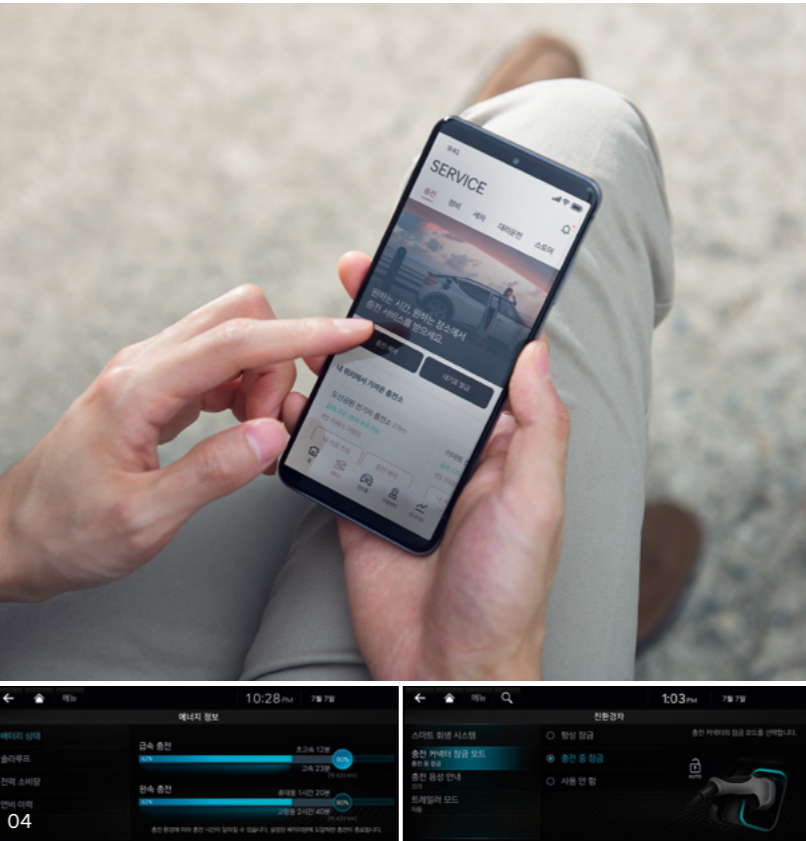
SERVICE

충전 정비 세차 대리운전 스토어

원하는 시간, 원하는 장소에서 충전 서비스를 받으세요.

내 위치에서 가까운 충전소

메뉴 10:28 PM 7월 7일

에너지 정보

배터리 상태

슬라이루프

전력 소비량

연비 이력

급속 충전

초고속 12분

고속 23분

80%

완속 충전

80%

04

메뉴 1:03 PM 7월 7일

친환경차

스마트 회생 시스템

충전 커넥터 잠금 모드

충전 중 잠금

충전 음성 안내

트레일러 모드

항상 잠금

충전 중 잠금

사용 안 함

충전 커넥터의 잠금 모드를 선택합니다.